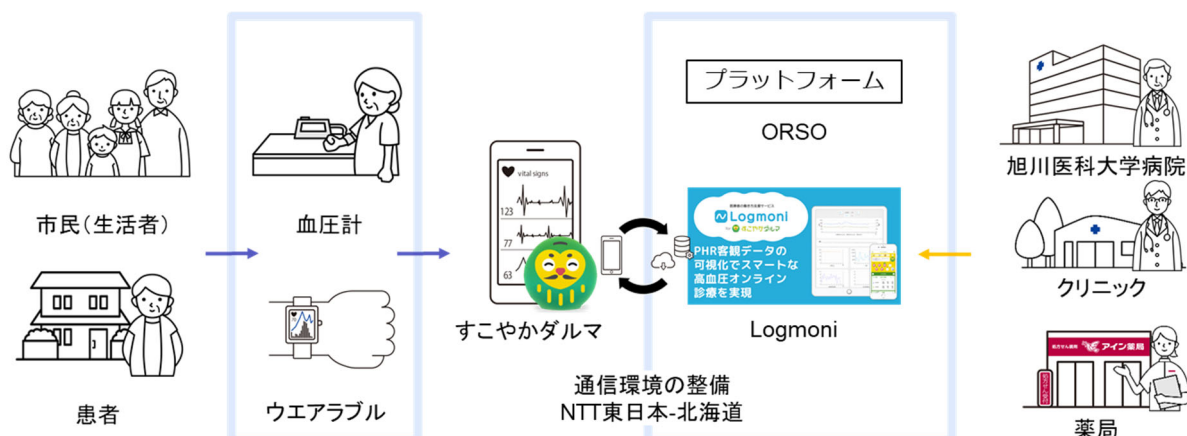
市民（生活者）

患者

血圧計

ウエアラブル

vital signs

123

77

63

すこやかダルマ

プラットフォーム

ORSO

Logmoni

by すこやかダルマ

PHR客観データの可視化でスマートな高血圧オンライン診療を実現

Logmoni

通信環境の整備
NTT東日本-北海道

旭川医科大学病院

クリニック

アイン薬局

薬局